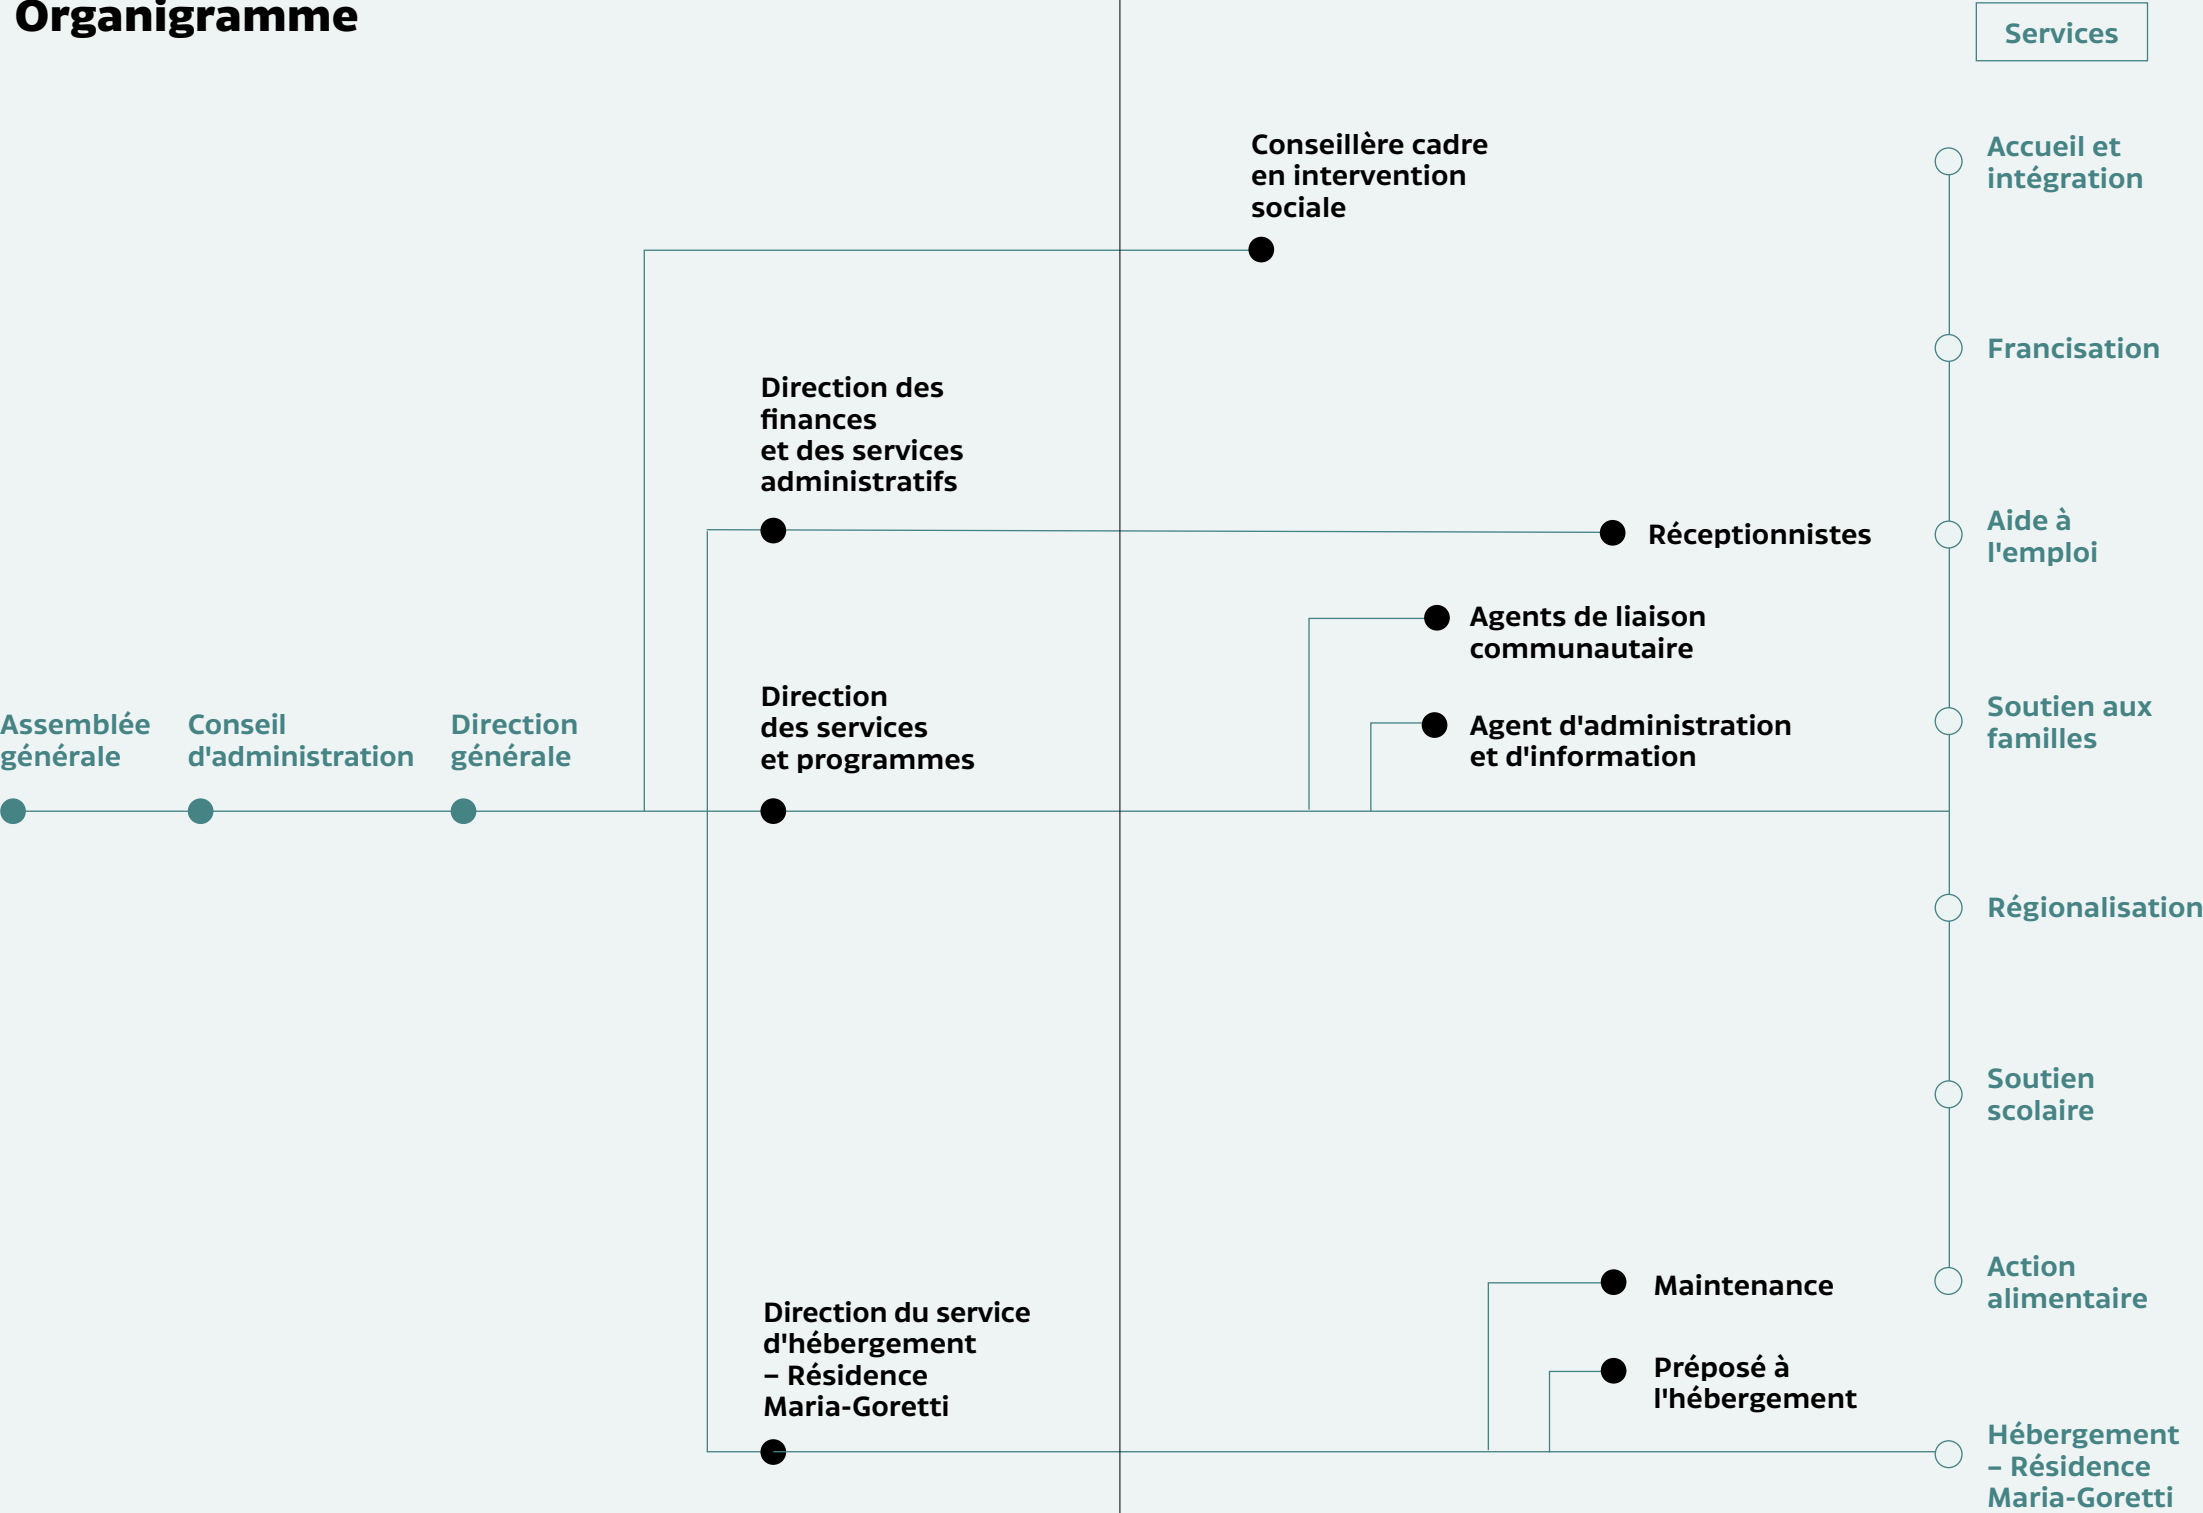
Organigramme

Services

Conseillère cadre en intervention sociale

Accueil et intégration

Francisation

Direction des finances et des services administratifs

Réceptionnistes

Aide à l'emploi

Agents de liaison communautaire

Agent d'administration et d'information

Soutien aux familles

Assemblée générale

Conseil d'administration

Direction générale

Direction des services et programmes

Régionalisation

Soutien scolaire

Maintenance

Action alimentaire

Direction du service d'hébergement – Résidence Maria-Goretti

Préposé à l'hébergement

Hébergement – Résidence Maria-Goretti